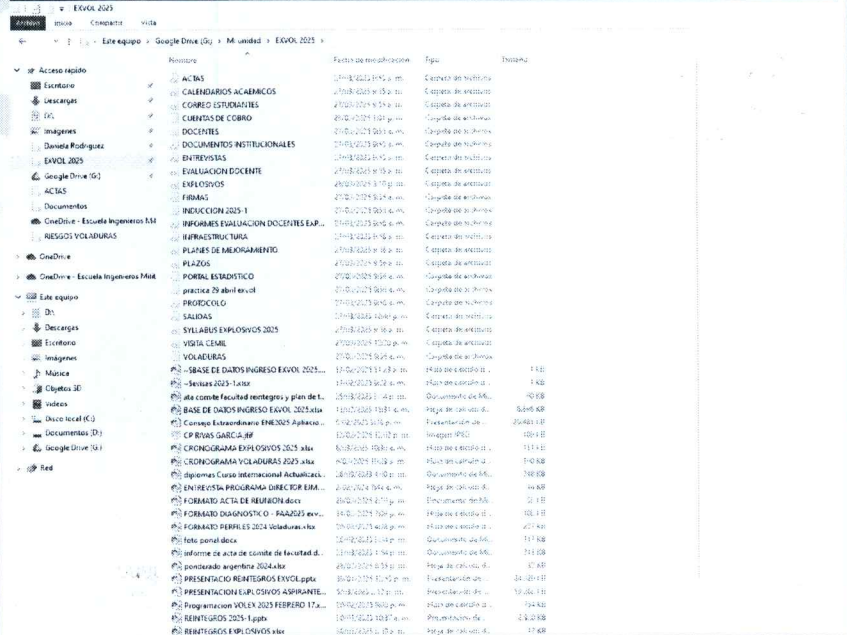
EXVOL 2025

Archivo Inicio Compartir Vista

Este equipo > Google Drive (G:) > Mi unidad > EXVOL 2025

Acceso rápido
Escritorio
Descargas
DA
Imágenes
Daniela Rodriguez
EXVOL 2025
Google Drive (G:)
ACTAS
Documentos
OneDrive - Escuela Ingenieros Mil
RIESGOS VOLADURAS
OneDrive
OneDrive - Escuela Ingenieros Milit
Este equipo
DA
Descargas
Escritorio
Imágenes
Música
Objetos 3D
Videos
Disco local (C:)
Documentos (D:)
Google Drive (G:)
Red

| Nombre | Fecha de modificación | Tipo | Tamaño |
|---|---|---|---|
| ACTAS | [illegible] | Carpeta de archivos | |
| CALENDARIOS ACADEMICOS | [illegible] | Carpeta de archivos | |
| CORREO ESTUDIANTES | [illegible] | Carpeta de archivos | |
| CUENTAS DE COBRO | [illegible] | Carpeta de archivos | |
| DOCENTES | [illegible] | Carpeta de archivos | |
| DOCUMENTOS INSTITUCIONALES | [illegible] | Carpeta de archivos | |
| ENTREVISTAS | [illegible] | Carpeta de archivos | |
| EVALUACION DOCENTE | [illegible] | Carpeta de archivos | |
| EXPLOSIVOS | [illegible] | Carpeta de archivos | |
| FIRMAS | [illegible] | Carpeta de archivos | |
| INDUCCION 2025-1 | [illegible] | Carpeta de archivos | |
| INFORMES EVALUACION DOCENTES EXP... | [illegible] | Carpeta de archivos | |
| INFRAESTRUCTURA | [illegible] | Carpeta de archivos | |
| PLANES DE MEJORAMIENTO | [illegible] | Carpeta de archivos | |
| PLAZOS | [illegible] | Carpeta de archivos | |
| PORTAL ESTADISTICO | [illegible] | Carpeta de archivos | |
| practica 29 abril excel | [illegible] | Carpeta de archivos | |
| PROTOCOLO | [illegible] | Carpeta de archivos | |
| SALIDAS | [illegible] | Carpeta de archivos | |
| SYLLABUS EXPLOSIVOS 2025 | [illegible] | Carpeta de archivos | |
| VISITA CEMIL | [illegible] | Carpeta de archivos | |
| VOLADURAS | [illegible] | Carpeta de archivos | |
| ~$BASE DE DATOS INGRESO EXVOL 2025... | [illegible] | Hoja de cálculo d... | 1 KB |
| ~$netas 2025-1.xlsx | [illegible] | Hoja de cálculo d... | 1 KB |
| ata comite facultad reintegros y plan de t... | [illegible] | Documento de Mi... | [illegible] |
| BASE DE DATOS INGRESO EXVOL 2025.xlsx | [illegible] | Hoja de cálculo d... | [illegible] |
| Consejo Extraordinario ENE2025 Aplazo... | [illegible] | Presentación de ... | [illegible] |
| CP RIVAS GARCIA.jfif | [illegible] | Imagen JPEG | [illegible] |
| CRONOGRAMA EXPLOSIVOS 2025.xlsx | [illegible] | Hoja de cálculo d... | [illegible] |
| CRONOGRAMA VOLADURAS 2025.xlsx | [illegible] | Hoja de cálculo d... | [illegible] |
| diplomas Curso internacional Actualizaci... | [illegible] | Documento de Mi... | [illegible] |
| ENTREVISTA PROGRAMA DIRECTOR EJM... | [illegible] | Hoja de cálculo d... | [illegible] |
| FORMATO ACTA DE REUNION.docx | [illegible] | Documento de Mi... | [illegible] |
| FORMATO DIAGNOSTICO - PAA2025 exv... | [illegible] | Hoja de cálculo d... | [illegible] |
| FORMATO PERFILES 2024 Voladuras.xlsx | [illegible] | Hoja de cálculo d... | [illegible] |
| foto ponal.docx | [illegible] | Documento de Mi... | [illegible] |
| informe de acta de comite de facultad.d... | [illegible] | Documento de Mi... | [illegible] |
| ponderado argentina 2024.xlsx | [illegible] | Hoja de cálculo d... | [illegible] |
| PRESENTACIO REINTEGROS EXVOL.pptx | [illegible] | Presentación de ... | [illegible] |
| PRESENTACION EXPLOSIVOS ASPIRANTE... | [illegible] | Presentación de ... | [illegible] |
| Programacion VOLEX 2025 FEBRERO 17.x... | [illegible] | Hoja de cálculo d... | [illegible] |
| REINTEGROS 2025-1.pptx | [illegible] | Presentación de ... | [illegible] |
| REINTEGROS EXPLOSIVOS.xlsx | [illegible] | Hoja de cálculo d... | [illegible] |